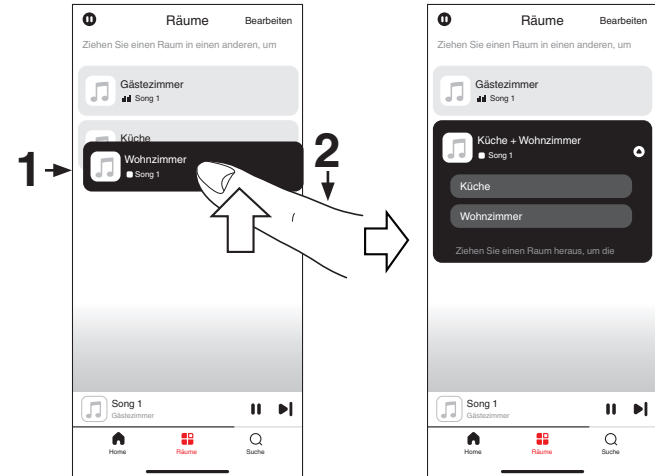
Räume
Bearbeiten
Ziehen Sie einen Raum in einen anderen, um
Gästezimmer
Song 1
Küche
1
Wohnzimmer
Song 1
2
Song 1
Gästezimmer
Home
Räume
Suche

Räume
Bearbeiten
Ziehen Sie einen Raum in einen anderen, um
Gästezimmer
Song 1
Küche + Wohnzimmer
Song 1
Küche
Wohnzimmer
Ziehen Sie einen Raum heraus, um die
Song 1
Gästezimmer
Home
Räume
Suche